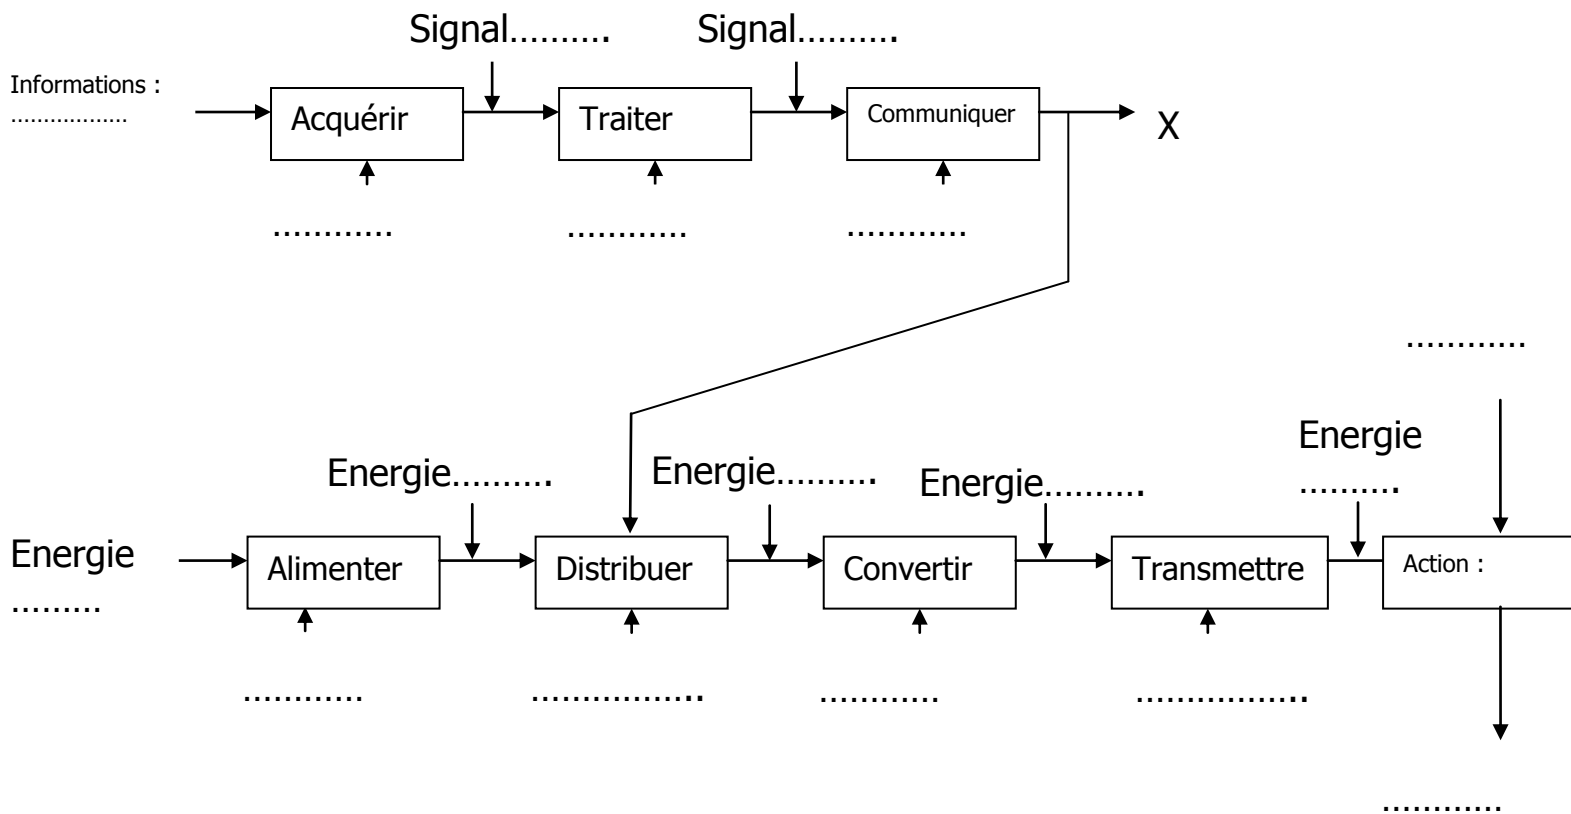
Signal……… Signal………

Informations : ………………

Acquérir

Traiter

Communiquer

X

……….. ……….. ………..

………..

Energie………

Energie………

Energie………

Energie ………

Energie ………

Alimenter

Distribuer

Convertir

Transmettre

Action :

……….. …………….. ……….. ……………..

………..